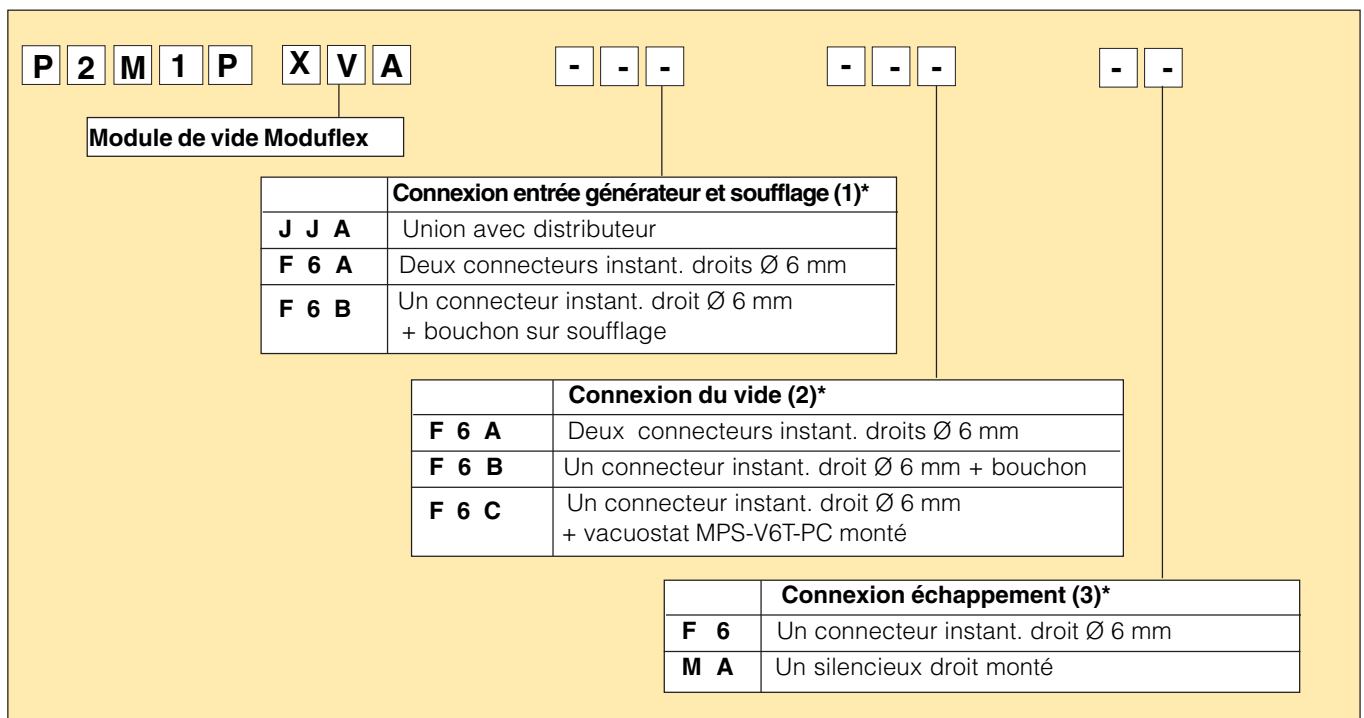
P 2 M 1 P X V A - - - - - - - -

Module de vide Moduflex

| | Connexion entrée générateur et soufflage (1)* |
|---|---|
| J J A | Union avec distributeur |
| F 6 A | Deux connecteurs instant. droits Ø 6 mm |
| F 6 B | Un connecteur instant. droit Ø 6 mm + bouchon sur soufflage |

| | Connexion du vide (2)* |
|---|---|
| F 6 A | Deux connecteurs instant. droits Ø 6 mm |
| F 6 B | Un connecteur instant. droit Ø 6 mm + bouchon |
| F 6 C | Un connecteur instant. droit Ø 6 mm + vacuostat MPS-V6T-PC monté |

| | Connexion échappement (3)* |
|---|---|
| F 6 | Un connecteur instant. droit Ø 6 mm |
| M A | Un silencieux droit monté |